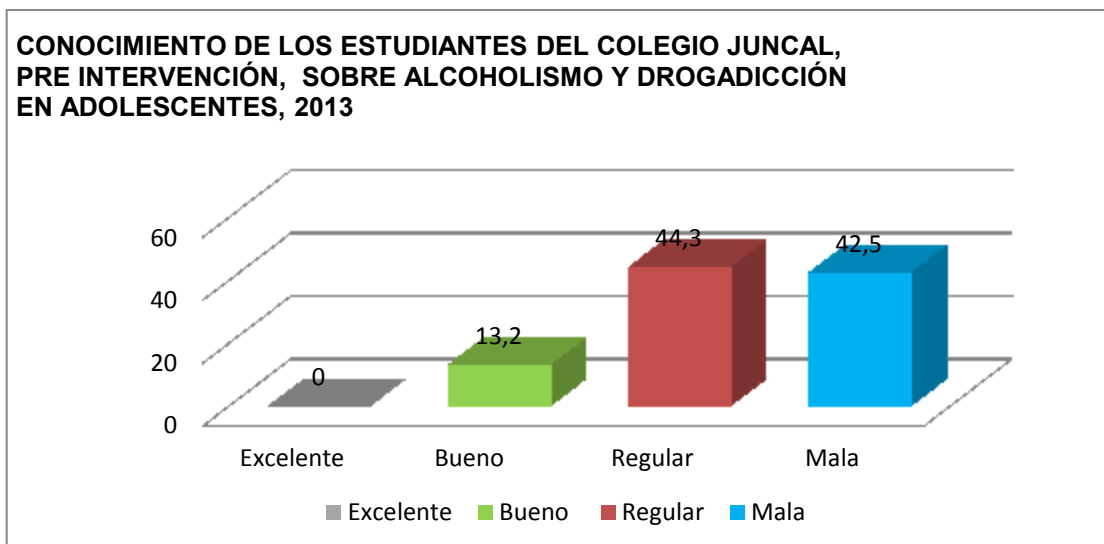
CONOCIMIENTO DE LOS ESTUDIANTES DEL COLEGIO JUNCAL, PRE INTERVENCIÓN, SOBRE ALCOHOLISMO Y DROGADICCIÓN EN ADOLESCENTES, 2013

60
40
20
0

0
13,2
44,3
42,5

Excelente
Bueno
Regular
Mala

Excelente Bueno Regular Mala